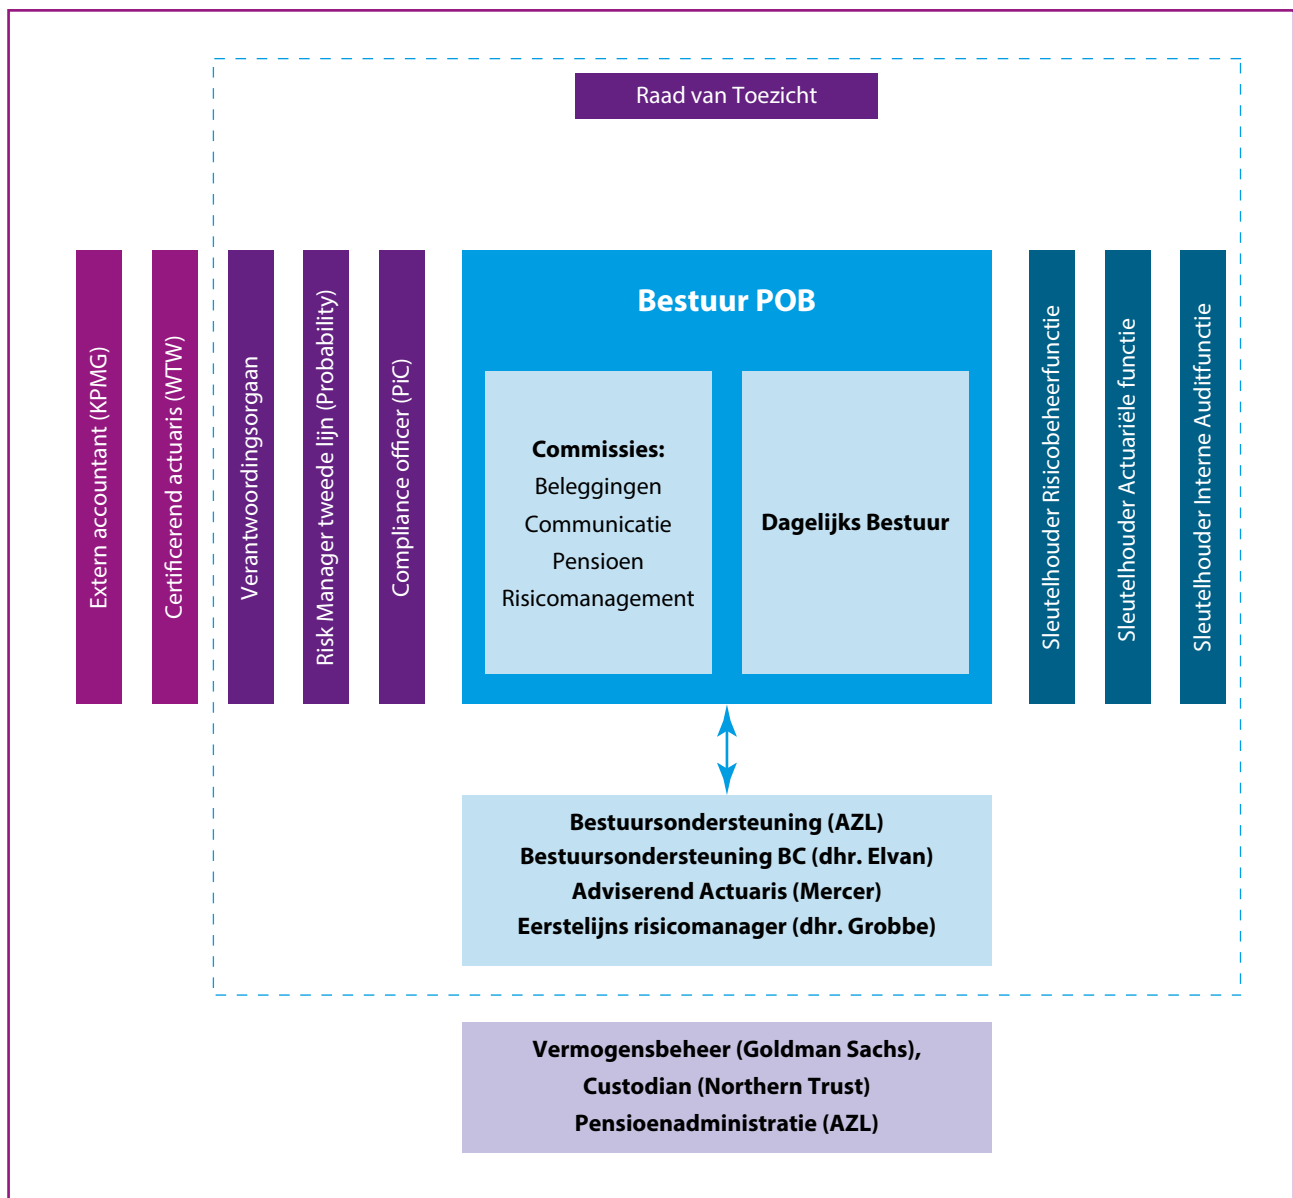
Raad van Toezicht

Extern accountant (KPMG)

Certificerend actuaris (WTW)

Verantwoordingsorgaan

Risk Manager tweede lijn (Probability)

Compliance officer (PiC)

Bestuur POB

Commissies:
Beleggingen
Communicatie
Pensioen
Risicomanagement

Dagelijks Bestuur

Sleutelhouder Risicobeheerfunctie

Sleutelhouder Actuariële functie

Sleutelhouder Interne Auditfunctie

Bestuursondersteuning (AZL)
Bestuursondersteuning BC (dhr. Elvan)
Adviserend Actuaris (Mercer)
Eerstelijns risicomanager (dhr. Grobbe)

Vermogensbeheer (Goldman Sachs),
Custodian (Northern Trust)
Pensioenadministratie (AZL)